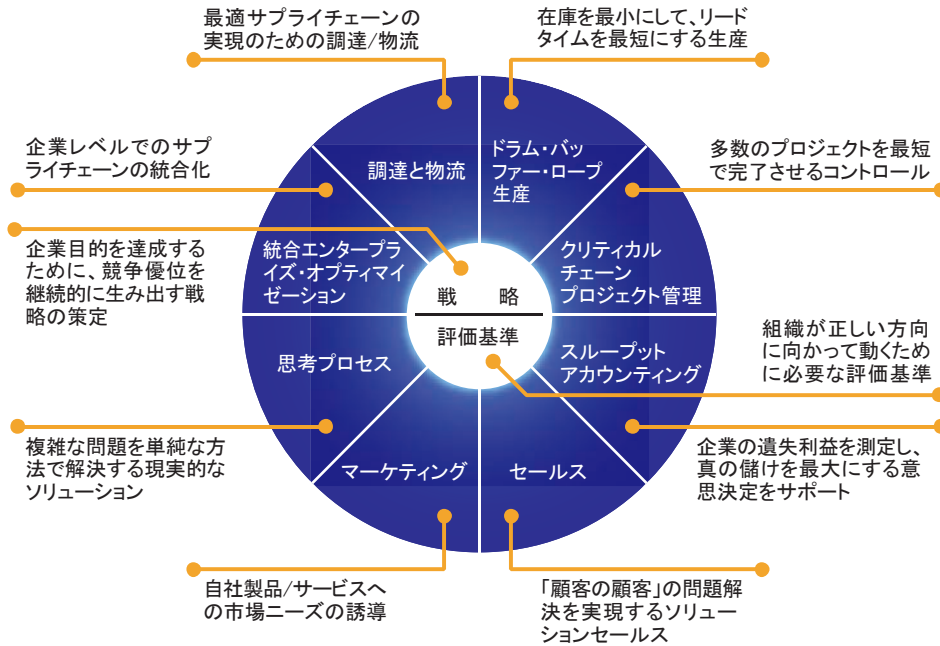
最適サプライチェーンの実現のための調達/物流

在庫を最小にして、リードタイムを最短にする生産

企業レベルでのサプライチェーンの統合化

多数のプロジェクトを最短で完了させるコントロール

企業目的を達成するために、競争優位を継続的に生み出す戦略の策定

調達と物流

ドラム・バッファー・ロープ生産

統合エンタープライズ・オプティマイゼーション

戦略

評価基準

クリティカルチェーンプロジェクト管理

思考プロセス

スループットアカウンティング

組織が正しい方向に向かって動くために必要な評価基準

マーケティング

セールス

複雑な問題を単純な方法で解決する現実的なソリューション

企業の遺失利益を測定し、真の儲けを最大にする意思決定をサポート

自社製品/サービスへの市場ニーズの誘導

「顧客の顧客」の問題解決を実現するソリューションセールス